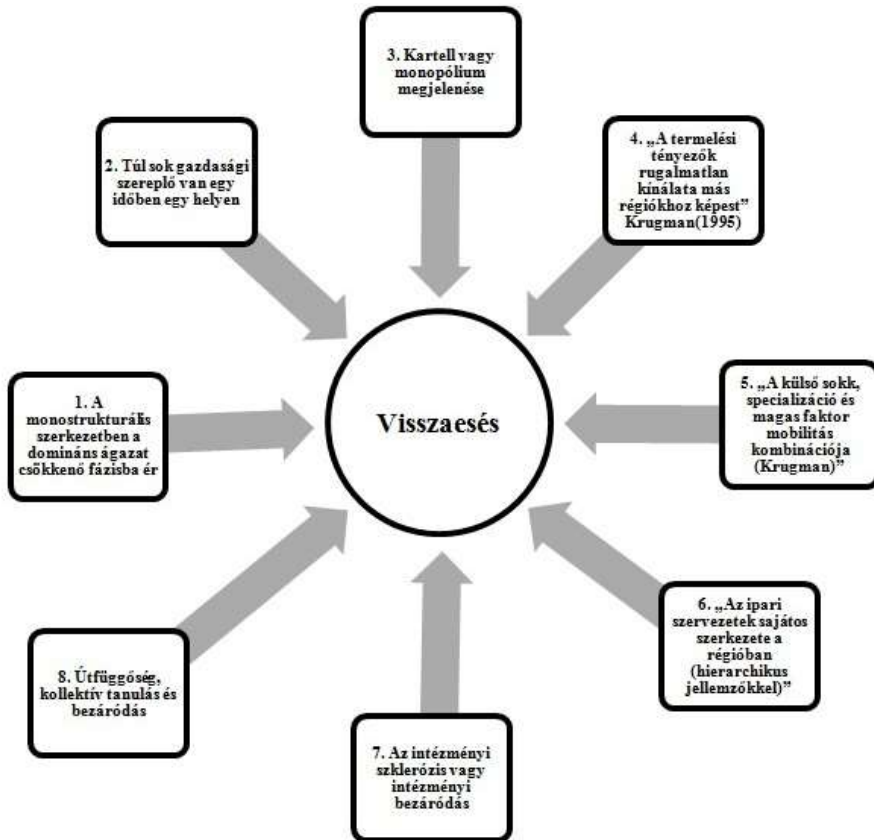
3. Kartell vagy monopólium megjelenése

2. Túl sok gazdasági szereplő van egy időben egy helyen

4. „A termelési tényezők rugalmatlan kínálata más régiókhoz képest" Krugman(1995)

1. A monostrukturális szerkezetben a domináns ágazat csökkenő fázisba ér

Visszaesés

5. „A külső sokk, specializáció és magas faktor mobilitás kombinációja (Krugman)"

6. „Az ipari szervezetek sajátos szerkezete a régióban (hierarchikus jellemzőkkel)"

8. Útfüggőség, kollektív tanulás és bezáródás

7. Az intézményi szklerózis vagy intézményi bezáródás